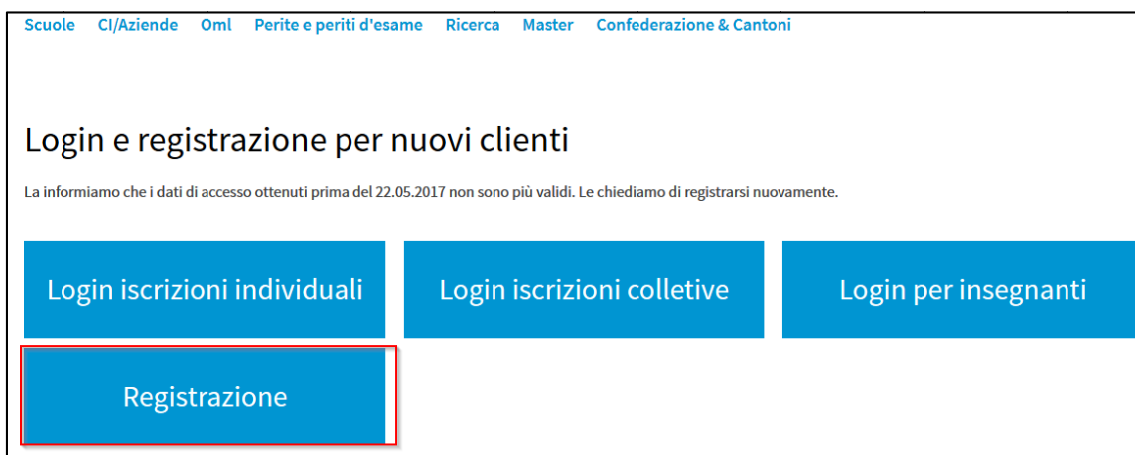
Scuole CI/Aziende Oml Perite e periti d'esame Ricerca Master Confederazione & Cantoni

Login e registrazione per nuovi clienti

La informiamo che i dati di accesso ottenuti prima del 22.05.2017 non sono più validi. Le chiediamo di registrarsi nuovamente.

Login iscrizioni individuali

Login iscrizioni colletive

Login per insegnanti

Registrazione